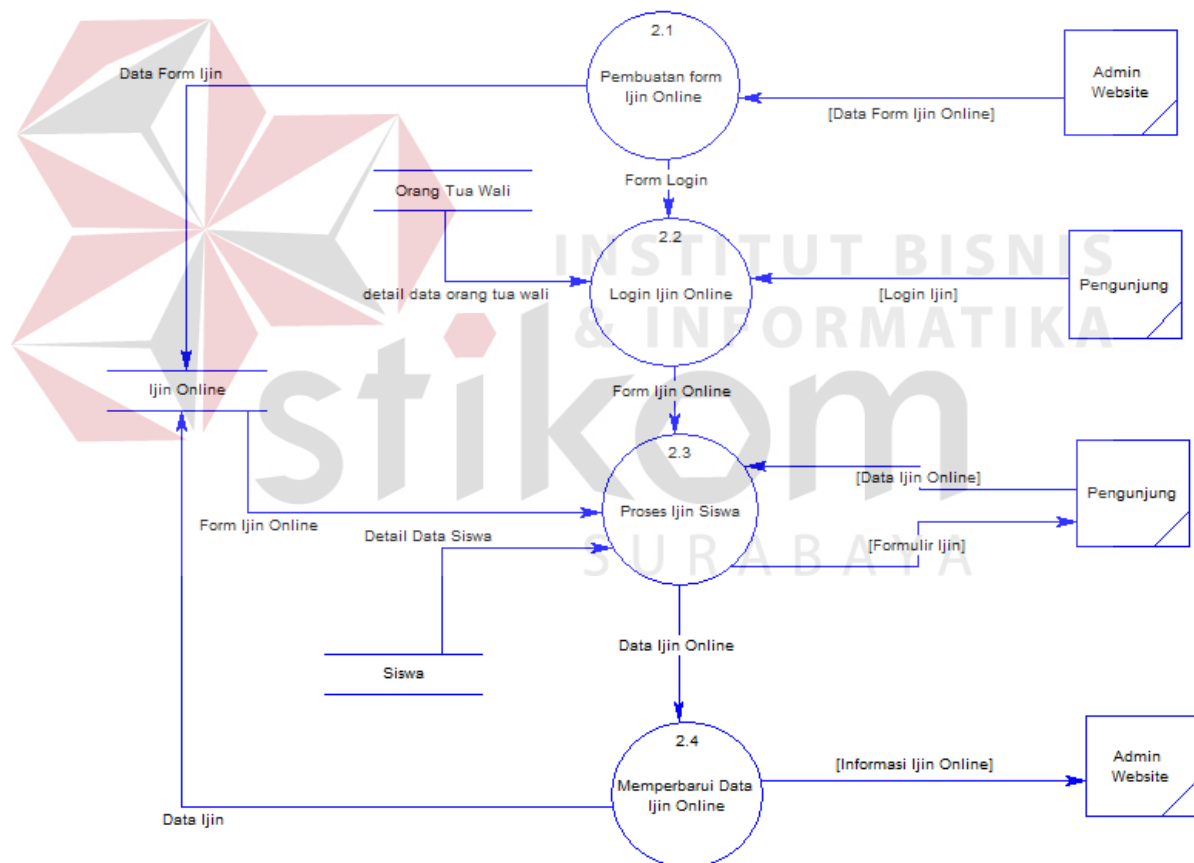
Data Form Ijin

2.1
Pembuatan form Ijin Online

[Data Form Ijin Online]

Admin Website

Orang Tua Wali

Form Login

INSTITUT BISNIS & INFORMATIKA

2.2
Login Ijin Online

[Login Ijin]

Pengunjung

detail data orang tua wali

Ijin Online

Form Ijin Online

stikom

2.3
Proses Ijin Siswa

[Data Ijin Online]

Pengunjung

Form Ijin Online

Detail Data Siswa

[Formulir Ijin]

SURABAYA

Data Ijin Online

Siswa

2.4
Memperbarui Data Ijin Online

[Informasi Ijin Online]

Admin Website

Data Ijin